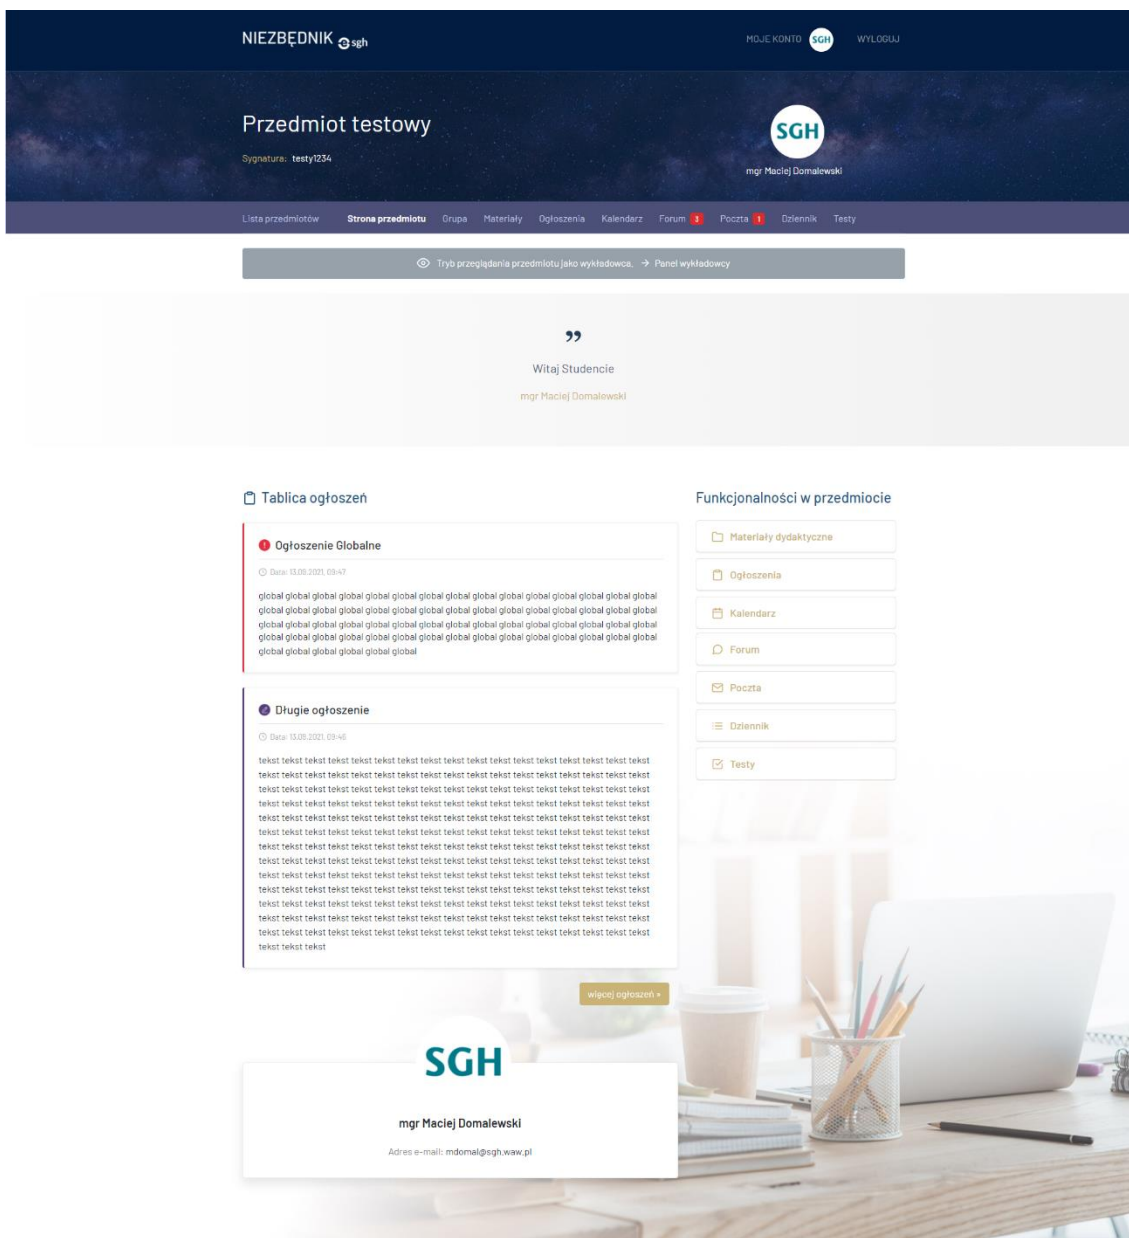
NIEZBĘDNIK sgh

MOJE KONTO SGH WYLOGUJ

Przedmiot testowy

Sygnatura: testy1234

SGH

mgr Maciej Domalewski

Lista przedmiotów Strona przedmiotu Grupa Materiały Ogłoszenia Kalendarz Forum 3 Poczta 1 Dziennik Testy

Tryb przeglądania przedmiotu jako wykładowca. → Panel wykładowcy

99

Witaj Studencie

mgr Maciej Domalewski

Tablica ogłoszeń

Ogłoszenie Globalne

Data: 13.08.2021, 09:47

global global global global global global global global global global global global global global global global global global global global global global global global global global global global global global global global global global global global global global global global global global global global global global global global global global global global global global global global global global global global global global global global global global global global global global global global global global global global

Długie ogłoszenie

Data: 13.08.2021, 09:46

tekst tekst tekst tekst tekst tekst tekst tekst tekst tekst tekst tekst tekst tekst tekst tekst tekst tekst tekst tekst tekst tekst tekst tekst tekst tekst tekst tekst tekst tekst tekst tekst tekst tekst tekst tekst tekst tekst tekst tekst tekst tekst tekst tekst tekst tekst tekst tekst tekst tekst tekst tekst tekst tekst tekst tekst tekst tekst tekst tekst tekst tekst tekst tekst tekst tekst tekst tekst tekst tekst tekst tekst tekst tekst tekst tekst tekst tekst tekst tekst tekst tekst tekst tekst tekst tekst tekst tekst tekst tekst tekst tekst tekst tekst tekst tekst tekst tekst tekst tekst tekst tekst tekst tekst tekst tekst tekst tekst tekst tekst tekst tekst tekst tekst tekst tekst tekst tekst tekst tekst tekst tekst tekst tekst tekst tekst tekst tekst tekst tekst tekst tekst tekst tekst tekst tekst tekst tekst tekst tekst tekst tekst tekst tekst tekst tekst tekst tekst tekst tekst tekst tekst tekst tekst tekst tekst tekst tekst tekst tekst tekst tekst tekst tekst tekst tekst tekst tekst tekst tekst tekst tekst tekst tekst tekst tekst tekst tekst tekst tekst tekst tekst tekst tekst tekst tekst tekst tekst tekst tekst tekst tekst tekst tekst tekst tekst tekst tekst tekst tekst tekst tekst tekst tekst tekst tekst tekst tekst tekst tekst tekst tekst tekst tekst tekst tekst tekst tekst tekst tekst tekst tekst tekst tekst tekst tekst tekst tekst tekst tekst tekst tekst tekst tekst tekst tekst tekst tekst tekst tekst tekst tekst tekst tekst tekst tekst tekst tekst tekst tekst tekst tekst tekst tekst tekst tekst tekst tekst tekst tekst tekst tekst tekst tekst tekst tekst tekst tekst tekst tekst tekst tekst tekst tekst tekst tekst tekst tekst tekst tekst tekst tekst tekst tekst tekst tekst tekst tekst tekst tekst tekst tekst tekst tekst tekst tekst

więcej ogłoszeń »

Funkcjonalności w przedmiocie

Materiały dydaktyczne

Ogłoszenia

Kalendarz

Forum

Poczta

Dziennik

Testy

SGH

mgr Maciej Domalewski

Adres e-mail: mdomal@sgh.waw.pl